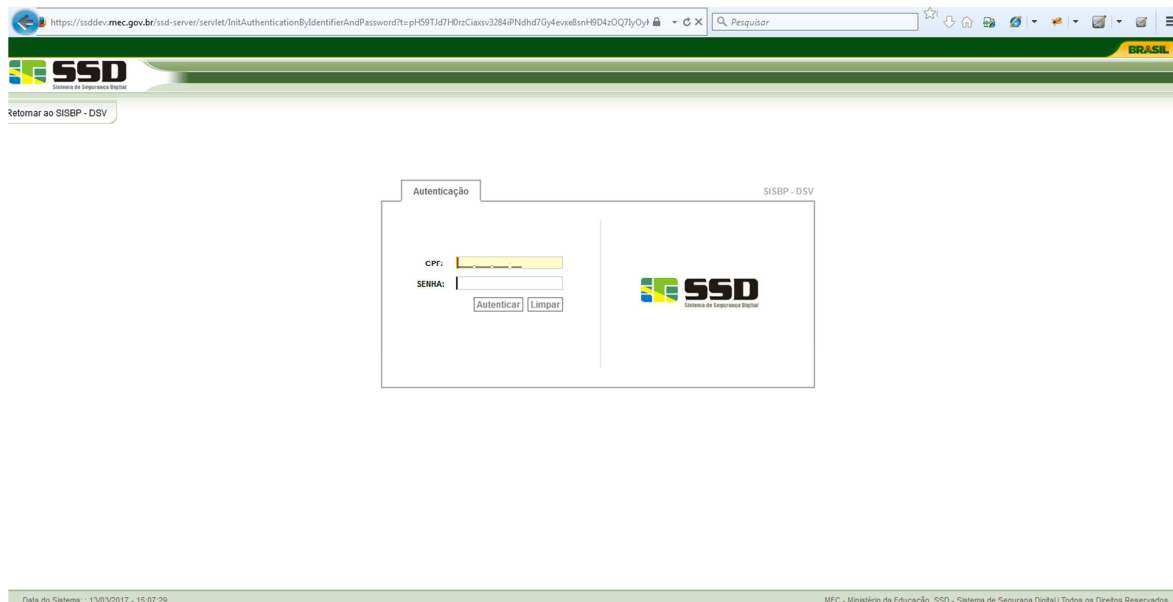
https://ssddev.mec.gov.br/ssd-server/servlet/InitAuthenticationByIdentifierAndPassword?t=pH59TJd7H0rzCiaxsv3284iPNdhd7Gy4evxe8snH9D4zOQ7lyOyh

Pesquisar

BRASIL

SSD
Sistema de Segurança Digital

Retornar ao SISBP - DSV

Autenticação

SISBP - DSV

CPF: ___.___.___-__

SENHA:

Autenticar Limpar

SSD
Sistema de Segurança Digital

Data do Sistema: : 13/03/2017 - 15:07:29

MEC - Ministério da Educação. SSD - Sistema de Segurança Digital | Todos os Direitos Reservados